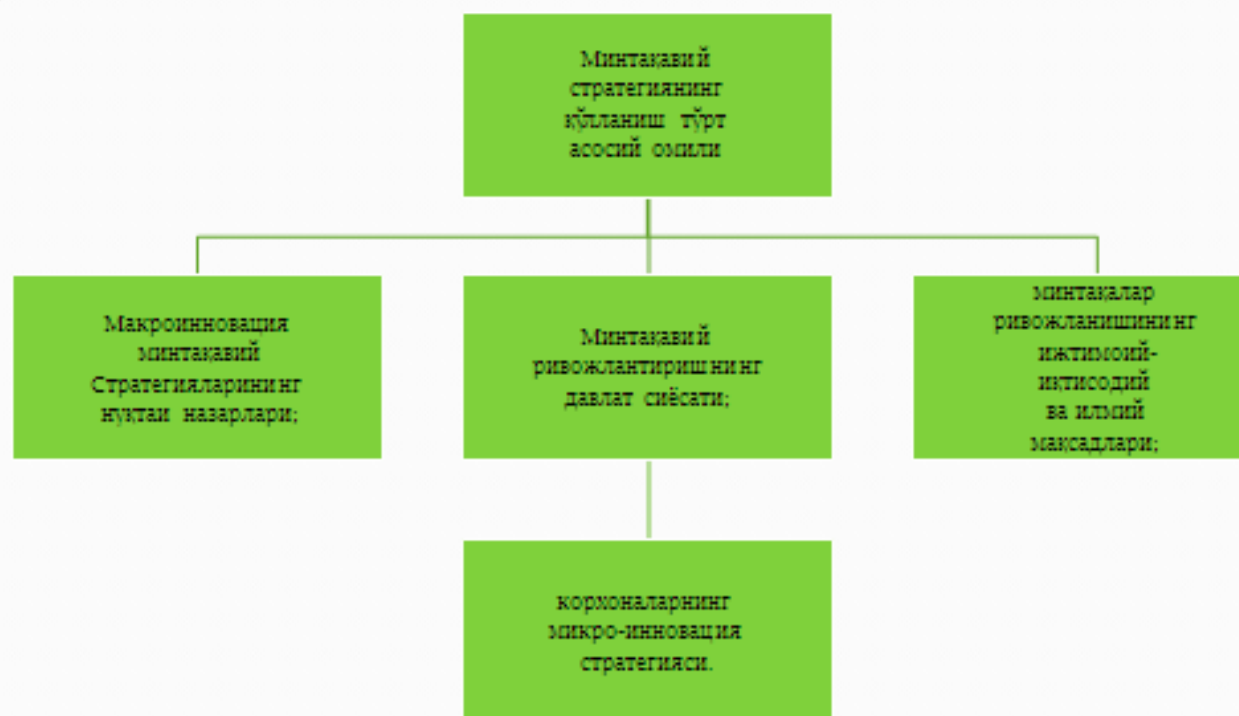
Минтақавий стратегиянинг қўлланиш тўрт асосий омили

Макроинновация минтақавий Стратегияларининг нуқтаи назарлари;

Минтақавий ривожлантиришнинг давлат сиёсати;

минтақалар ривожланишининг ижтимоий-иқтисодий ва илмий мақсадлари;

корхоналарнинг микро-инновация стратегияси.